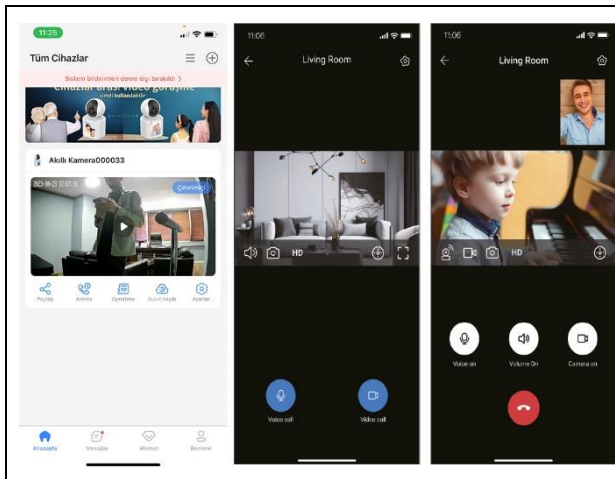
11:25

Tüm Cihazlar

Sistem bildirimleri devre dışı bırakıldı >

Cihazlar arası video görüşme
şimdi kullanılabilir

Akıllı Kamera000033

2023-09-23 12:07:15

Çevrimiçi

Paylaş
Arama
Oynatma
Bulut kaydı
Ayarlar

Anasayfa
Mesajlar
Hizmet
Benimki

11:06

Living Room

HD

Voice call
Video call

11:06

Living Room

HD

Voice on
Volume On
Camera on